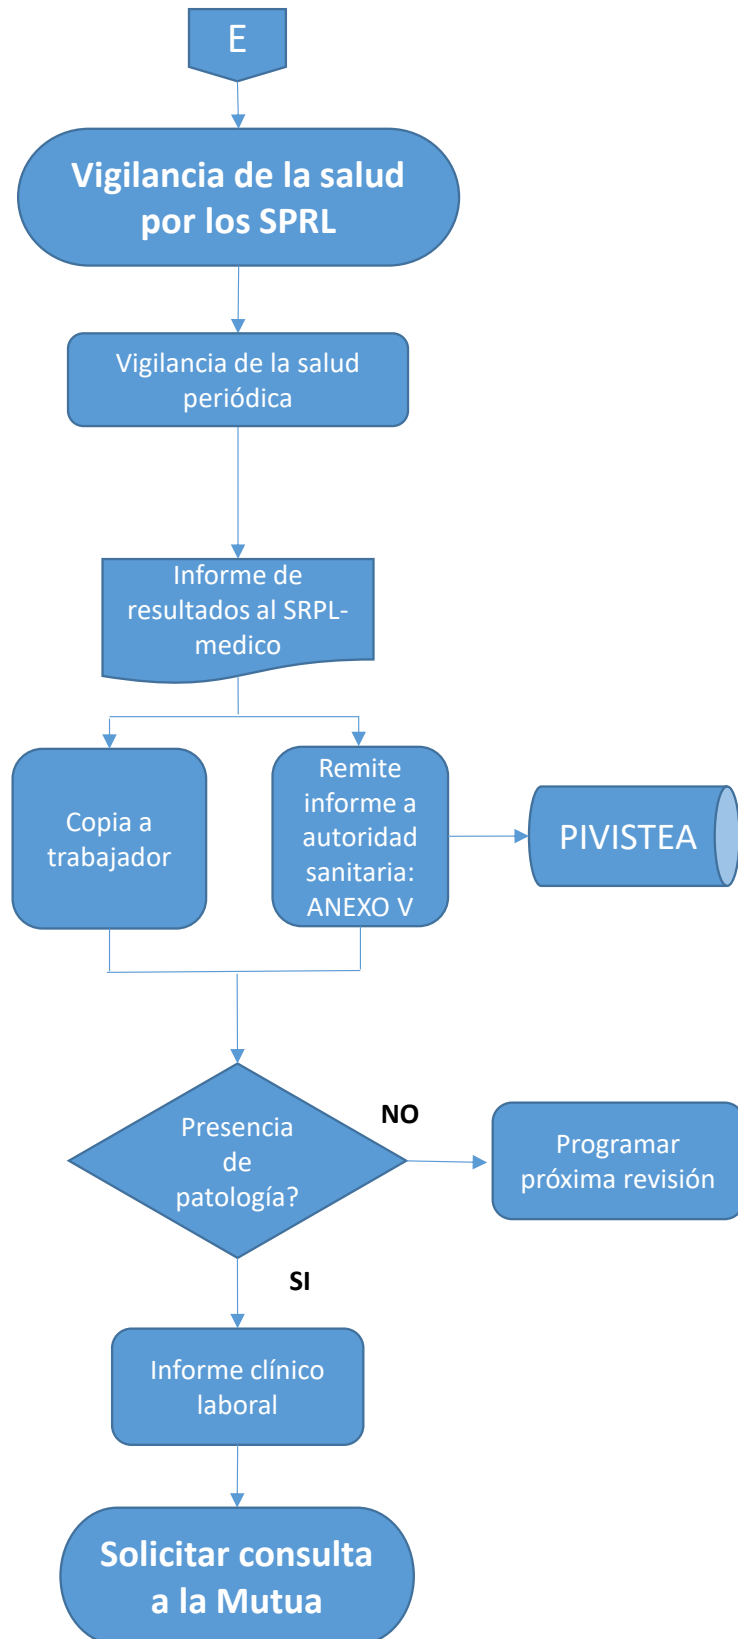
E

Vigilancia de la salud por los SPRL

Vigilancia de la salud periódica

Informe de resultados al SRPL-medico

Copia a trabajador

Remite informe a autoridad sanitaria: ANEXO V

PIVISTEA

Presencia de patología?

NO

Programar próxima revisión

SI

Informe clínico laboral

Solicitar consulta a la Mutua